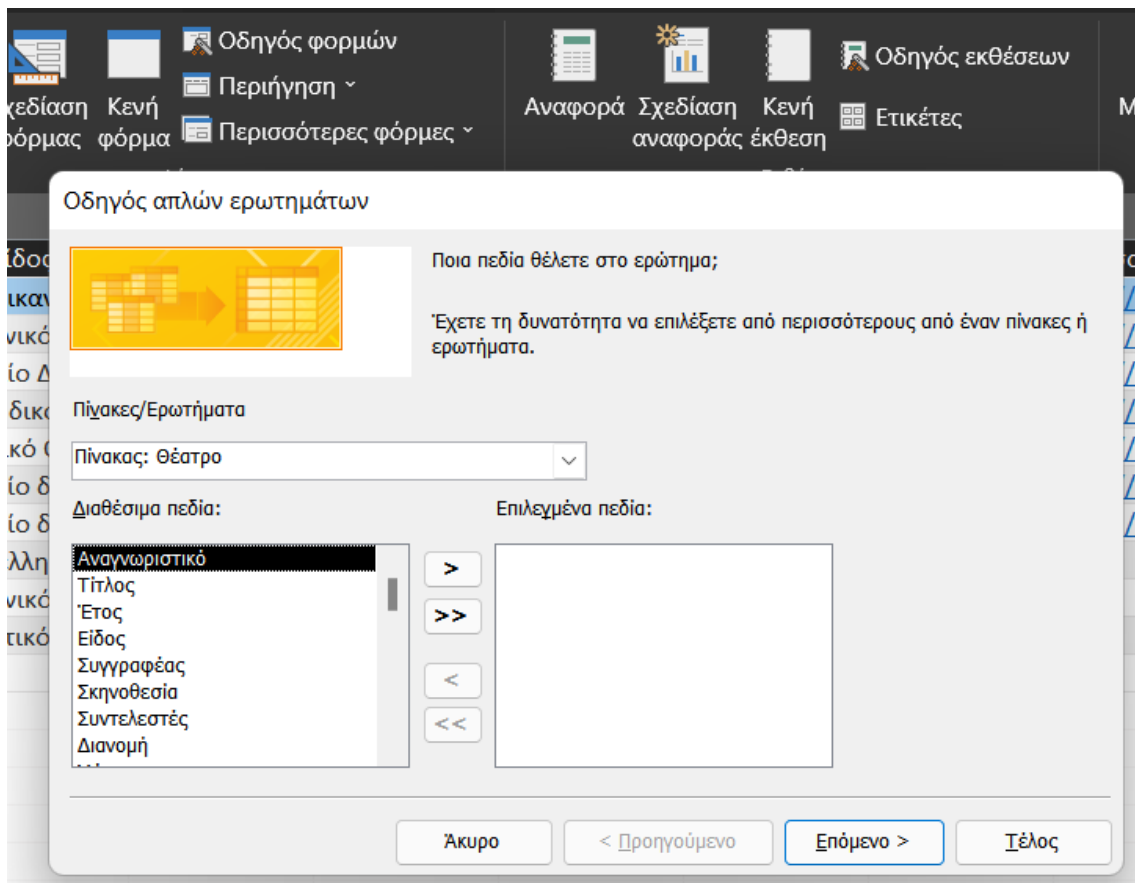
χεδίαση φόρμας Κενή φόρμα Οδηγός φορμών Περιήγηση ˅ Περισσότερες φόρμες ˅

Αναφορά Σχεδίαση αναφοράς Κενή έκθεση Οδηγός εκθέσεων Ετικέτες

Μ

Οδηγός απλών ερωτημάτων

Ποια πεδία θέλετε στο ερώτημα;

Έχετε τη δυνατότητα να επιλέξετε από περισσότερους από έναν πίνακες ή ερωτήματα.

Πίνακες/Ερωτήματα

Πίνακας: Θέατρο

Διαθέσιμα πεδία:

Αναγνωριστικό
Τίτλος
Έτος
Είδος
Συγγραφέας
Σκηνοθεσία
Συντελεστές
Διανομή

Επιλεγμένα πεδία:

>
>>
<
<<

Άκυρο
< Προηγούμενο
Επόμενο >
Τέλος

ίδος
ικαν
νικό
ίο Δ
δικο
κό
ίο δ
ίο δ
λλη
νικό
τικό